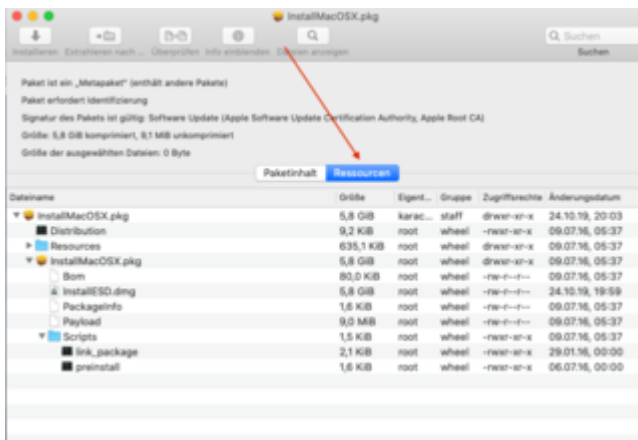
InstallMacOSX.pkg

Installieren Extrahieren nach ... Überprüfen Info einblenden Dateien anzeigen

Suchen
Suchen

Paket ist ein „Metapaket" (enthält andere Pakete)
Paket erfordert Identifizierung
Signatur des Pakets ist gültig: Software Update (Apple Software Update Certification Authority, Apple Root CA)
Größe: 5,8 GiB komprimiert, 9,1 MiB unkomprimiert
Größe der ausgewählten Dateien: 0 Byte

Paketinhalt Ressourcen

| Dateiname | Größe | Eigent... | Gruppe | Zugriffsrechte | Änderungsdatum |
|---|---|---|---|---|---|
| InstallMacOSX.pkg | 5,8 GiB | karac... | staff | drwxr-xr-x | 24.10.19, 20:03 |
| Distribution | 9,2 KiB | root | wheel | -rwxr-xr-x | 09.07.16, 05:37 |
| Resources | 635,1 KiB | root | wheel | drwxr-xr-x | 09.07.16, 05:37 |
| InstallMacOSX.pkg | 5,8 GiB | root | wheel | drwxr-xr-x | 09.07.16, 05:37 |
| Bom | 80,0 KiB | root | wheel | -rw-r--r-- | 09.07.16, 05:37 |
| InstallESD.dmg | 5,8 GiB | root | wheel | -rw-r--r-- | 24.10.19, 19:59 |
| PackageInfo | 1,6 KiB | root | wheel | -rw-r--r-- | 09.07.16, 05:37 |
| Payload | 9,0 MiB | root | wheel | -rw-r--r-- | 09.07.16, 05:37 |
| Scripts | 1,5 KiB | root | wheel | drwxr-xr-x | 09.07.16, 05:37 |
| link_package | 2,1 KiB | root | wheel | -rwxr-xr-x | 29.01.16, 00:00 |
| preinstall | 1,6 KiB | root | wheel | -rwxr-xr-x | 06.07.16, 00:00 |